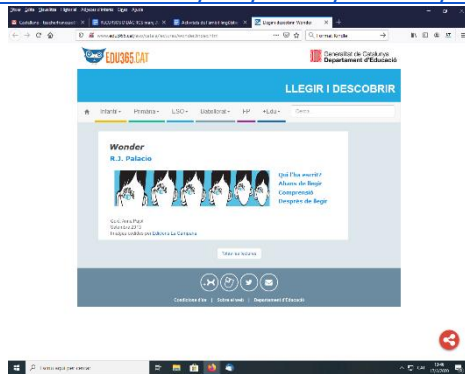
EDU365.CAT

Generalitat de Catalunya
Departament d'Educació

LLEGIR I DESCOBRIR

Infantil▾ Primària▾ ESO▾ Batxillerat▾ FP▾ +Edu▾ Cerca

Wonder
R.J. Palacio

Qui l'ha escrit?
Abans de llegir
Comprensió
Després de llegir

Tornar a la portada

Condicions d'ús | Sobre el web | Departament d'Educació

Escriu aquí per cercar